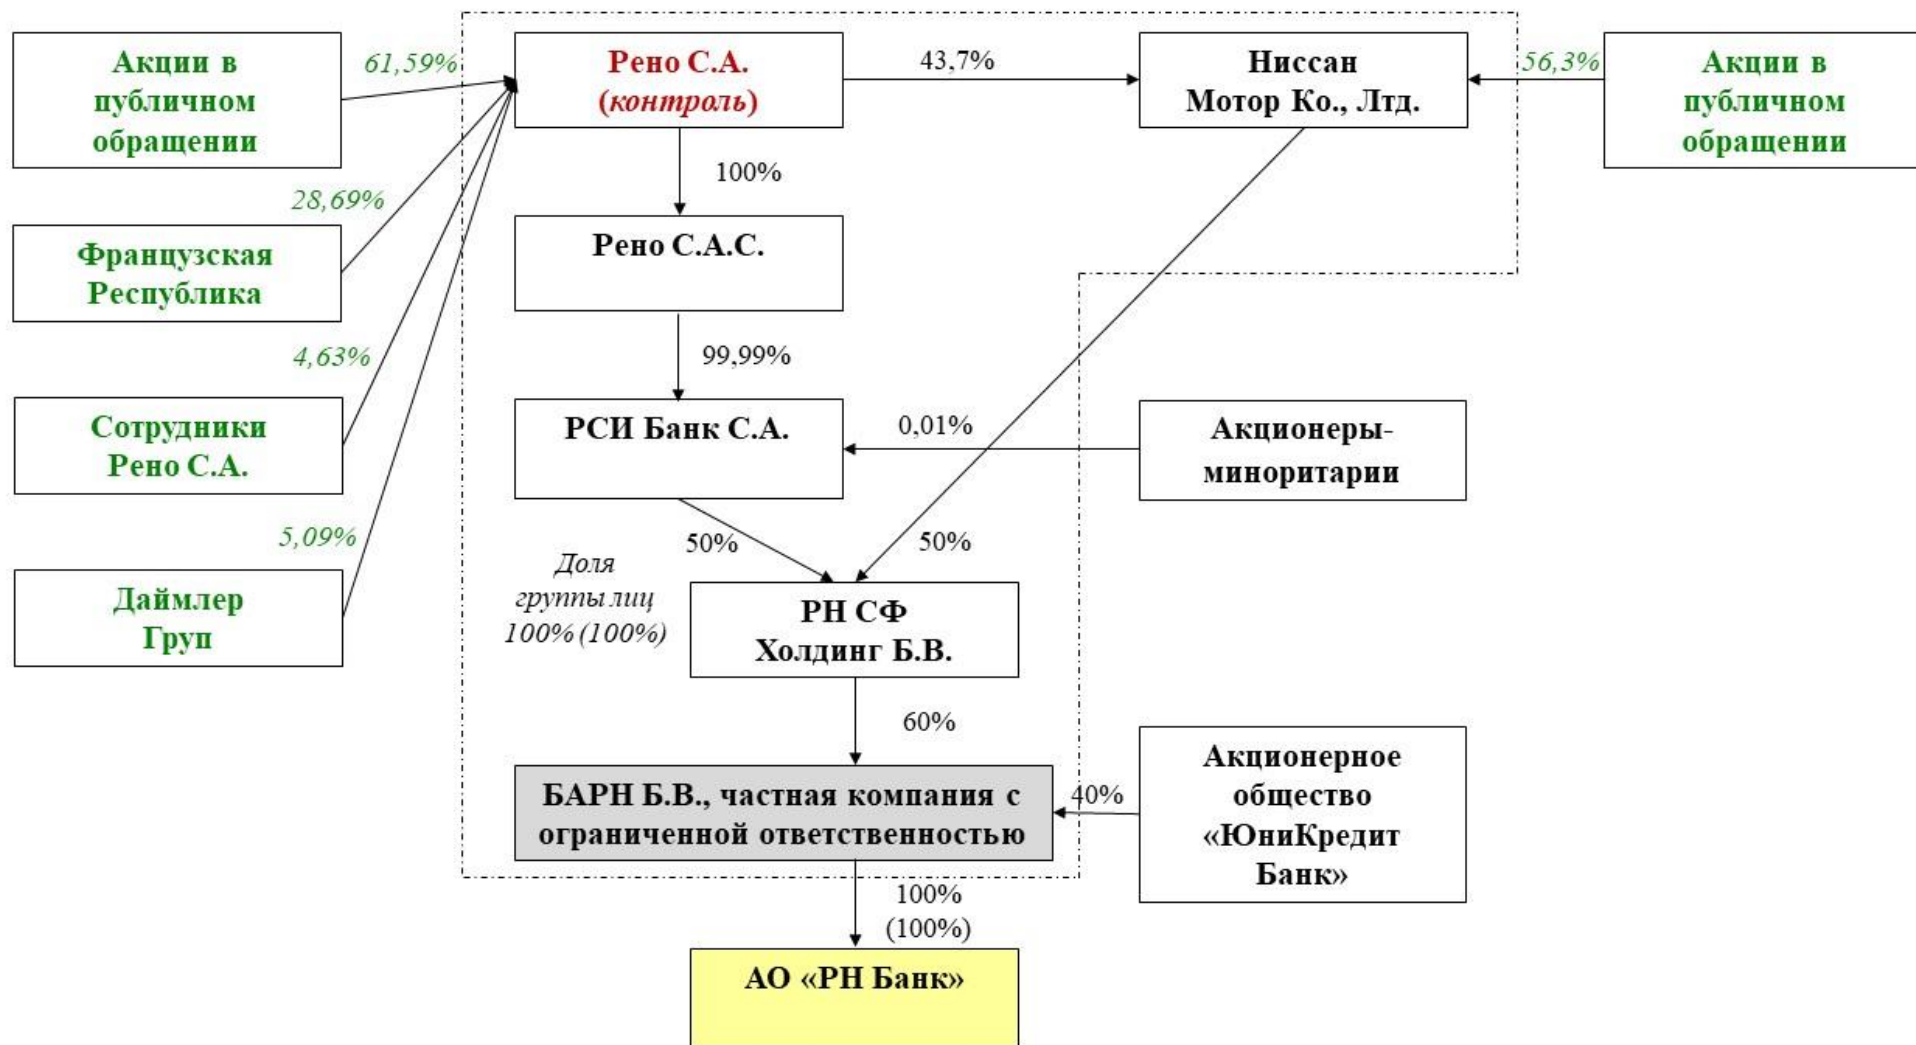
Акции в публичном обращении

61,59%

Рено С.А. (контроль)

43,7%

Ниссан Мотор Ко., Лтд.

56,3%

Акции в публичном обращении

100%

28,69%

Французская Республика

Рено С.А.С.

99,99%

4,63%

Сотрудники Рено С.А.

РСИ Банк С.А.

0,01%

Акционеры-миноритарии

5,09%

Даймлер Груп

50%

50%

Доля группы лиц 100% (100%)

РН СФ Холдинг Б.В.

60%

Акционерное общество «ЮниКредит Банк»

БАРН Б.В., частная компания с ограниченной ответственностью

40%

100% (100%)

АО «РН Банк»